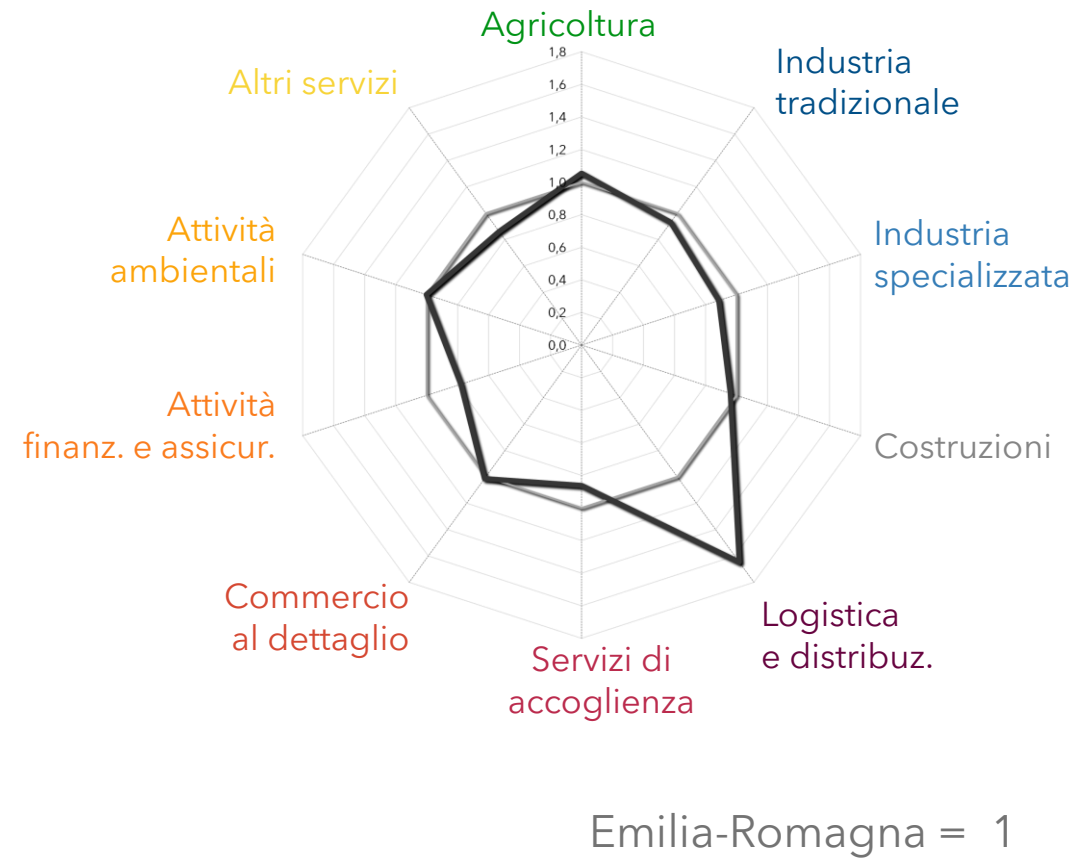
Agricoltura

1,8
1,6
1,4
1,2
1,0
0,8
0,6
0,4
0,2
0,0

Industria tradizionale

Industria specializzata

Costruzioni

Logistica e distribuz.

Servizi di accoglienza

Commercio al dettaglio

Attività finanz. e assicur.

Attività ambientali

Altri servizi

Emilia-Romagna = 1